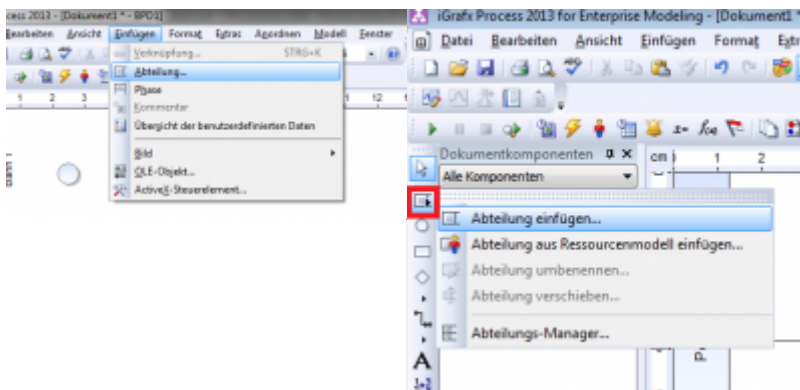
cess 2013 - [Dokument1 * - BPD1]
Bearbeiten Ansicht Einfügen Format Extras Anordnen Modell Fenster
Verknüpfung... STRG+K
Abteilung...
Phase
Kommentar
Übersicht der benutzerdefinierten Daten
Bild
OLE-Objekt...
ActiveX-Steuerelement...

iGrafx Process 2013 for Enterprise Modeling - [Dokument1
Datei Bearbeiten Ansicht Einfügen Format Extr
Dokumentkomponenten
Alle Komponenten
cm 1 2
Abteilung einfügen...
Abteilung aus Ressourcenmodell einfügen...
Abteilung umbenennen...
Abteilung verschieben...
Abteilungs-Manager...